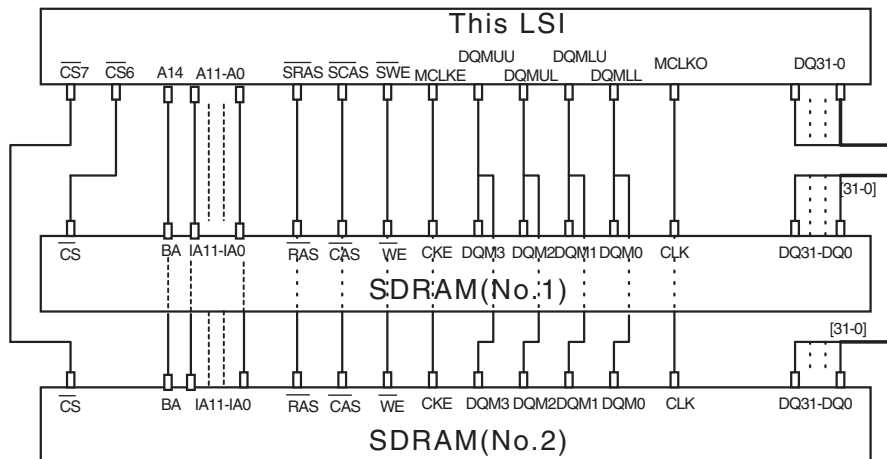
This LSI

$\overline{CS7}$ $\overline{CS6}$ A14 A11-A0 $\overline{SRAS}$ $\overline{SCAS}$ $\overline{SWE}$ MCLKE DQMUU DQMUL DQMLU DQMLL MCLKO DQ31-0

[31-0]

$\overline{CS}$ BA IA11-IA0 $\overline{RAS}$ $\overline{CAS}$ $\overline{WE}$ CKE DQM3 DQM2 DQM1 DQM0 CLK DQ31-DQ0

SDRAM(No.1)

[31-0]

$\overline{CS}$ BA IA11-IA0 $\overline{RAS}$ $\overline{CAS}$ $\overline{WE}$ CKE DQM3 DQM2 DQM1 DQM0 CLK DQ31-DQ0

SDRAM(No.2)